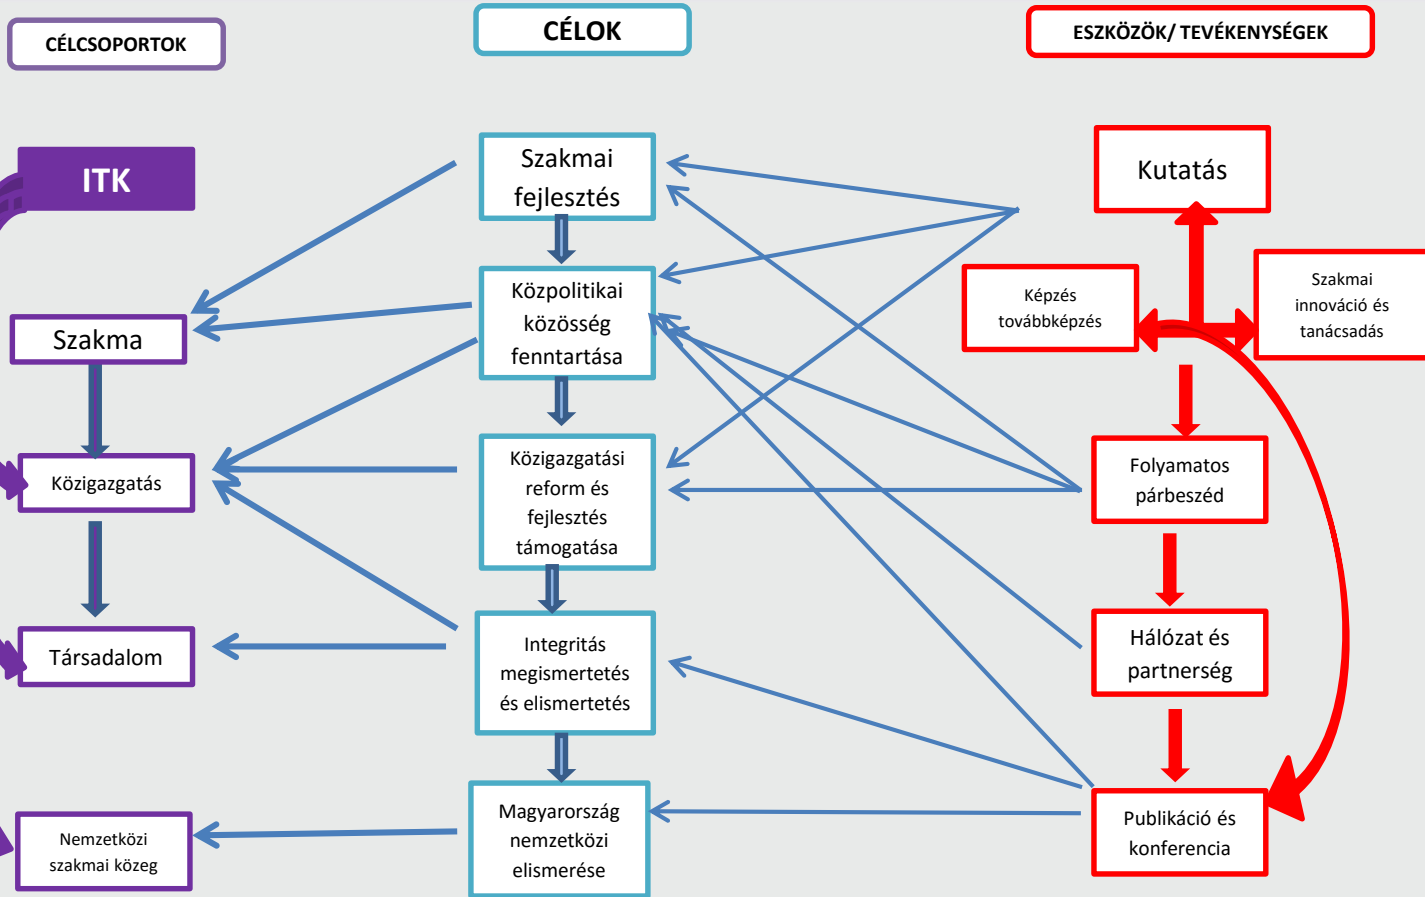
CÉLCSOPORTOK

CÉLOK

ESZKÖZÖK/ TEVÉKENYSÉGEK

ITK

Szakma

Közigazgatás

Társadalom

Nemzetközi szakmai közeg

Szakmai fejlesztés

Közpolitikai közösség fenntartása

Közigazgatási reform és fejlesztés támogatása

Integritás megismertetés és elismertetés

Magyarország nemzetközi elismerése

Kutatás

Képzés továbbképzés

Szakmai innováció és tanácsadás

Folyamatos párbeszéd

Hálózat és partnerség

Publikáció és konferencia